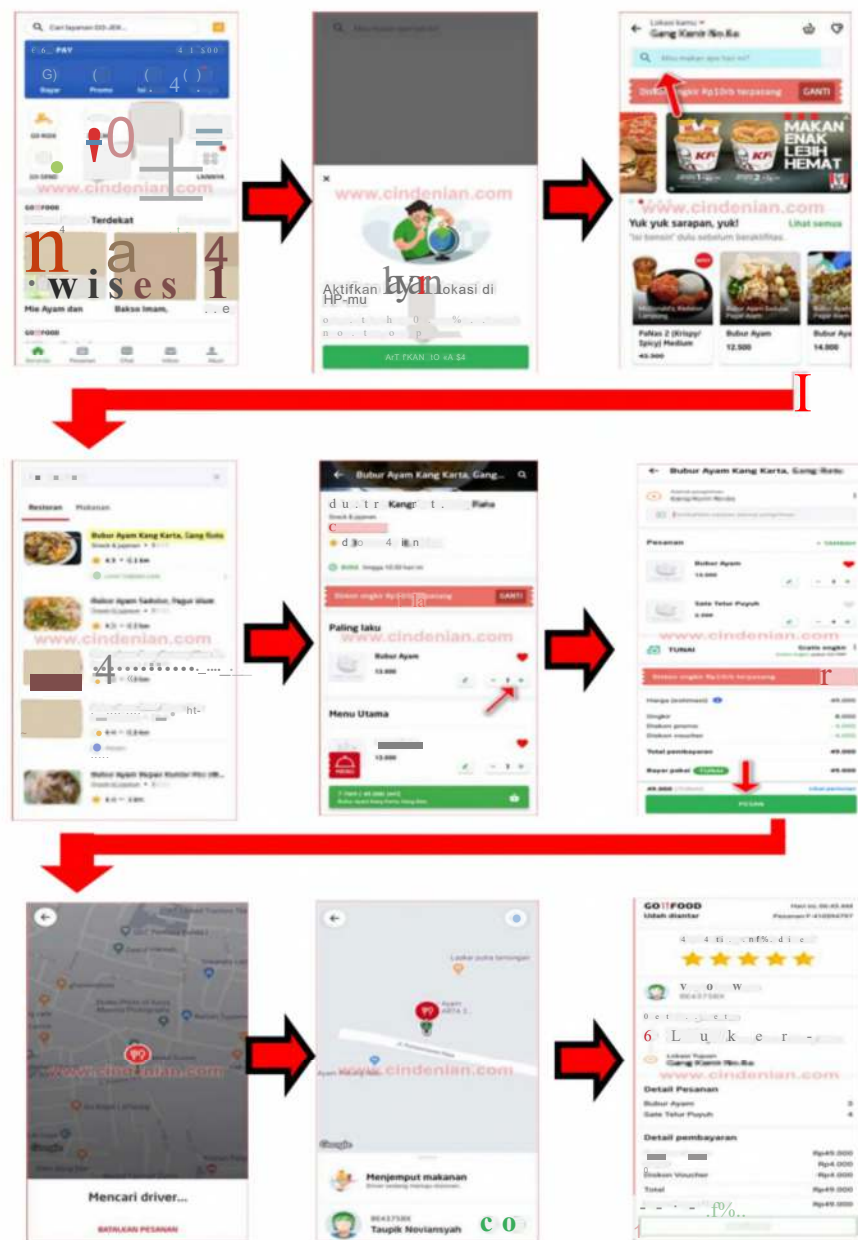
Cari layanan GO-JEK

PAY

Bayar

Promo

www.cindenian.com

Terdekat

Mie Ayam dan

Bakso Imam,

www.cindenian.com

Aktifkan lokasi di HP-mu

AKTIFKAN LOKASI

Lokasi kamu

Gang Kenit No.6a

Mau makan apa hari ini?

GANTI

MAKAN ENAK LEBIH HEMAT

www.cindenian.com

Yuk yuk sarapan, yuk!

Lihat semua

PaNas 2 (Krispy/ Spicy) Medium

Bubur Ayam

12.500

14.500

Restoran

Makanan

Bubur Ayam Kang Karta, Gang Roto

www.cindenian.com

Bubur Ayam Kang Karta, Gang...

GANTI

www.cindenian.com

Paling laku

Bubur Ayam

13.000

Menu Utama

13.000

Bubur Ayam Kang Karta, Gang Roto

Pesanan

Bubur Ayam

Sate Telur Puyuh

www.cindenian.com

TUNAI

Harga (estimasi)

Ongkir

Diskon promo

Diskon voucher

Total pembayaran

Bayar pakai

PESAN

www.cindenian.com

Mencari driver...

BATALKAN PESANAN

www.cindenian.com

Menjemput makanan

Taupik Noviansyah

GO FOOD

Udah diantar

Lokasi Tujuan

Gang Kenit No.6a

www.cindenian.com

Detail Pesanan

Bubur Ayam

Sate Telur Puyuh

Detail pembayaran

Rp45.000

Rp4.000

Diskon Voucher

Rp4.000

Total

Rp49.000

Rp49.000